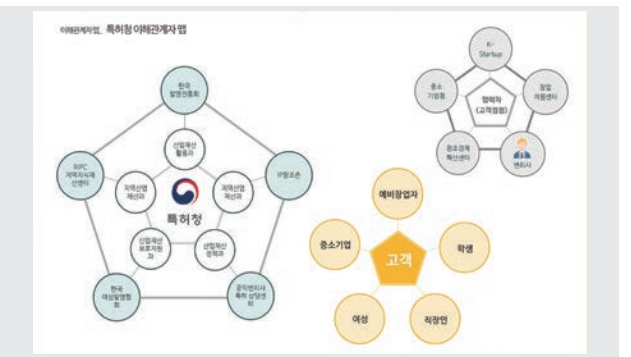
이해관계자맵_ 특허청 이해관계자 맵

한국 발명진흥회

RIPC 지역지식재산센터

IP창조존

한국 여성발명협회

공익변리사 특허 상담센터

산업재산 활용과

지역산업 재산과

국제산업 재산과

산업재산 보호지원 과

산업재산 정책과

특허청

K-Startup

중소 기업청

창업 지원센터

협력자 (고객접점)

중소경제 혁신센터

변리사

예비창업자

중소기업

고객

학생

여성

직장인